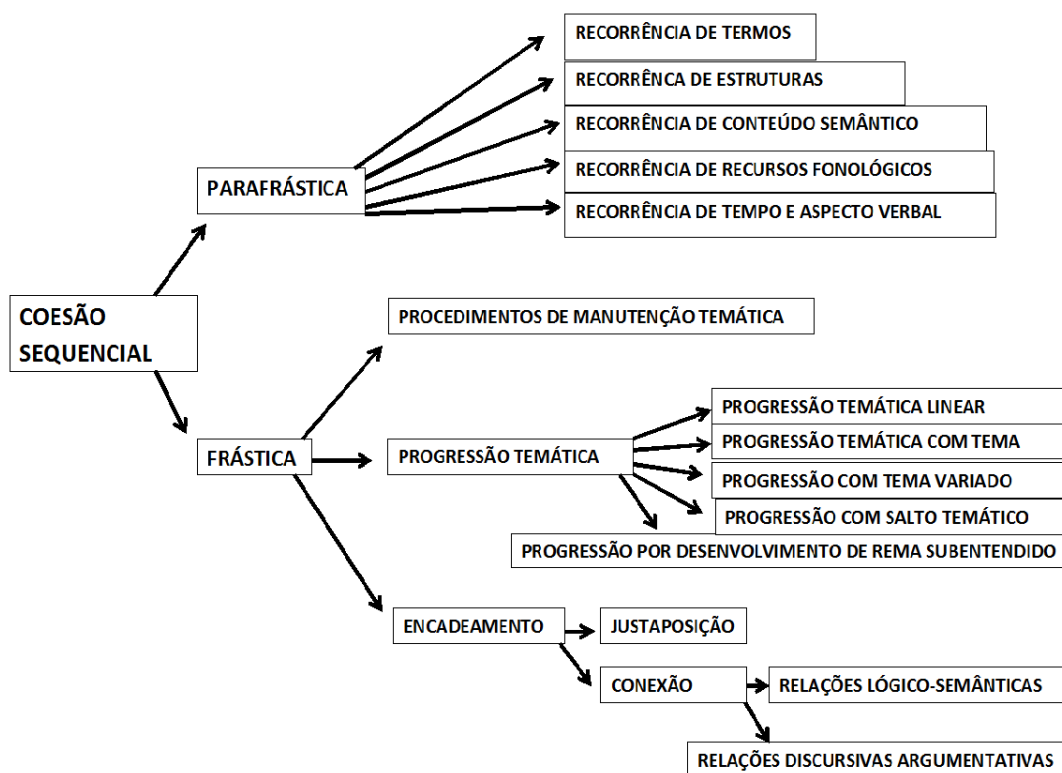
COESÃO SEQUENCIAL

PARAFRÁSTICA

RECORRÊNCIA DE TERMOS

RECORRÊNCIA DE ESTRUTURAS

RECORRÊNCIA DE CONTEÚDO SEMÂNTICO

RECORRÊNCIA DE RECURSOS FONOLÓGICOS

RECORRÊNCIA DE TEMPO E ASPECTO VERBAL

FRÁSTICA

PROCEDIMENTOS DE MANUTENÇÃO TEMÁTICA

PROGRESSÃO TEMÁTICA

PROGRESSÃO TEMÁTICA LINEAR

PROGRESSÃO TEMÁTICA COM TEMA

PROGRESSÃO COM TEMA VARIADO

PROGRESSÃO COM SALTO TEMÁTICO

PROGRESSÃO POR DESENVOLVIMENTO DE REMA SUBENTENDIDO

ENCADEAMENTO

JUSTAPOSIÇÃO

CONEXÃO

RELAÇÕES LÓGICO-SEMÂNTICAS

RELAÇÕES DISCURSIVAS ARGUMENTATIVAS